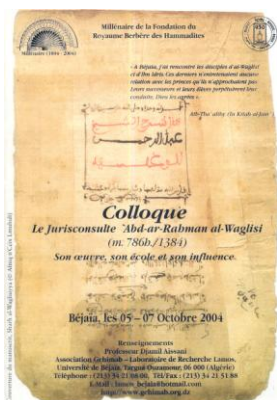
Millénaire de la Fondation du Royaume Berbère des Hammadites

Millénaire (1004 - 2004)

« A Béjaïa, j'ai rencontré les disciples et al-Waglisi et il était là. Ces derniers n'entretenaient aucune relation avec les princes qu'ils n'acceptent pas. Leurs successeurs et leurs élèves perpétuèrent leur conduite. Dieu les agrée »

Ab-Tha'aliby (in Kitab al-Ieme

عبد الرحمن الوغليسي

Colloque
Le Jurisconsulte 'Abd-ar-Rahman al-Waglisi
(m. 786h/1384)
Son œuvre, son école et son influence

Béjaïa, les 05 – 07 Octobre 2004

Renseignements
Professeur Djamil Aïssani
Association Gehimab – Laboratoire de Recherche Lamos.
Université de Béjaïa, Targua Ouzemour, 06 000 (Algérie)
Téléphone : (213) 34 21 08 00. Tél/Fax : (213) 34 21 51 88
E-Mail : lamos_bejaia@hotmail.com
http://www.gehimab.org.dz

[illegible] Waglisiya (© Aïssa et Cies Lembâl)